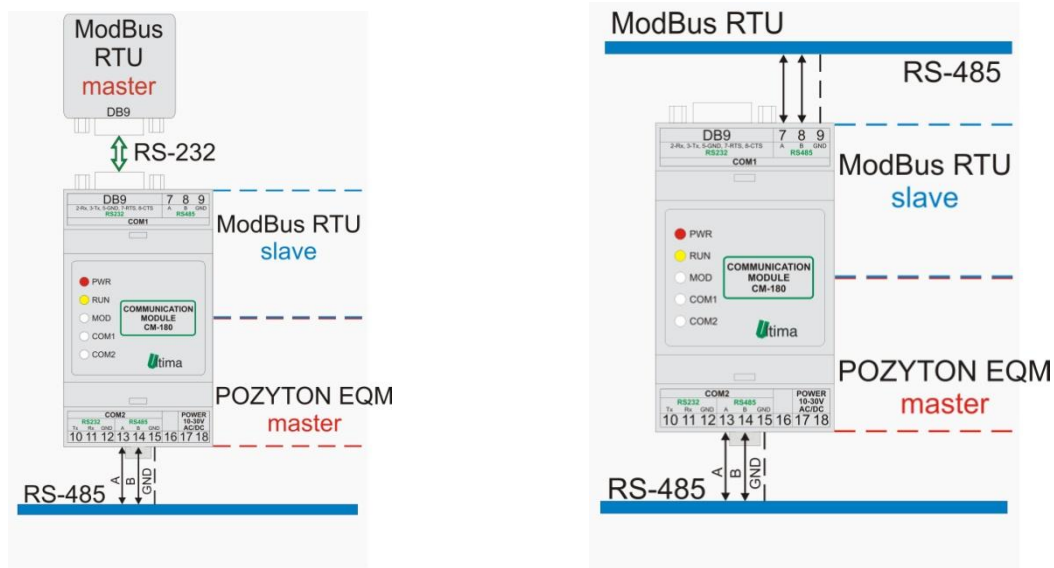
ModBus RTU master

DB9

RS-232

DB9 7 8 9
2-Rx, 3-Tx, 5-GND, 7-RTS, 8-CTS A B GND
RS232 RS485
COM1

ModBus RTU slave

PWR
RUN
MOD
COM1
COM2

COMMUNICATION MODULE CM-180

Utima

POZYTON EQM master

COM2
RS232 RS485 POWER 10-30V AC/DC
Tx Rx GND A B GND
10 11 12 13 14 15 16 17 18

A B GND

RS-485

ModBus RTU

RS-485

DB9 7 8 9
2-Rx, 3-Tx, 5-GND, 7-RTS, 8-CTS A B GND
RS232 RS485
COM1

ModBus RTU slave

PWR
RUN
MOD
COM1
COM2

COMMUNICATION MODULE CM-180

Utima

POZYTON EQM master

COM2
RS232 RS485 POWER 10-30V AC/DC
Tx Rx GND A B GND
10 11 12 13 14 15 16 17 18

A B GND

RS-485